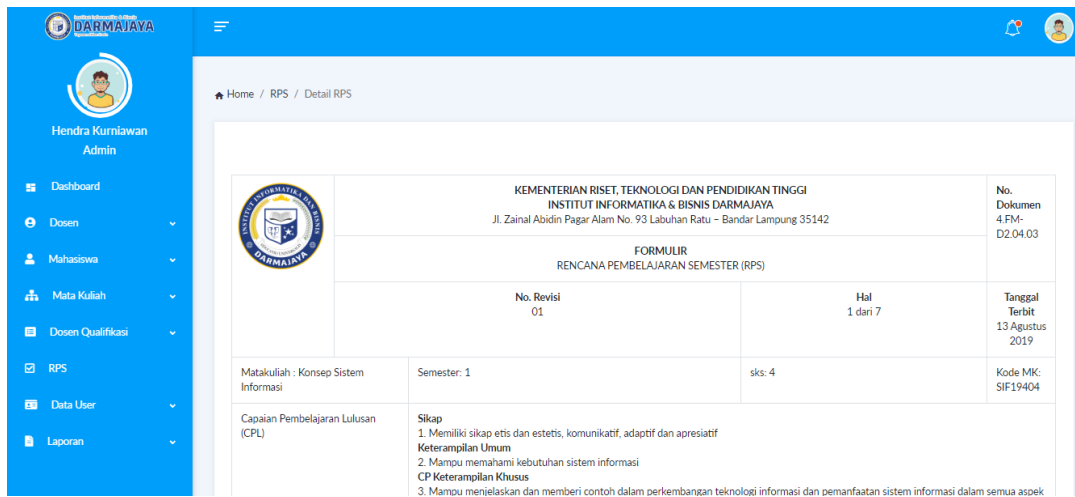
DARMAJAYA

Hendra Kurniawan
Admin

Dashboard
Dosen
Mahasiswa
Mata Kuliah
Dosen Qualifikasi
RPS
Data User
Laporan

Home / RPS / Detail RPS

INSTITUT INFORMATIKA DAN BISNIS DARMAJAYA

| | KEMENTERIAN RISET, TEKNOLOGI DAN PENDIDIKAN TINGGI INSTITUT INFORMATIKA & BISNIS DARMAJAYA Jl. Zainal Abidin Pagar Alam No. 93 Labuhan Ratu – Bandar Lampung 35142 | | No. Dokumen 4.FM-D2.04.03 |
|---|---|---|---|
| | FORMULIR RENCANA PEMBELAJARAN SEMESTER (RPS) | | |
| | No. Revisi 01 | Hal 1 dari 7 | Tanggal Terbit 13 Agustus 2019 |
| Matakuliah : Konsep Sistem Informasi | Semester: 1 | sks: 4 | Kode MK: SIF19404 |
| Capaian Pembelajaran Lulusan (CPL) | Sikap 1. Memiliki sikap etis dan estetis, komunikatif, adaptif dan apresiatif Keterampilan Umum 2. Mampu memahami kebutuhan sistem informasi CP Keterampilan Khusus 3. Mampu menjelaskan dan memberi contoh dalam perkembangan teknologi informasi dan pemanfaatan sistem informasi dalam semua aspek | | |